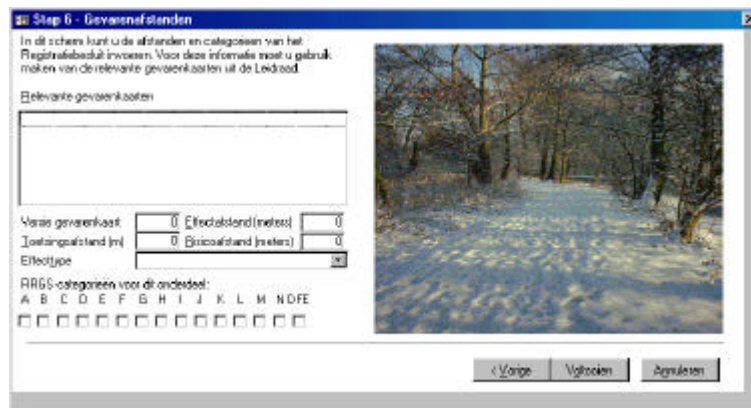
Stap 6 - Gevarenafstanden

In dit scherm kunt u de afstanden en categorieen van het Registratiebesluit invoeren. Voor deze informatie moet u gebruik maken van de relevante gevarenkaarten uit de Leidraad.

Relevante gevarenkaarten

Versie gevarenkaart 0 Effectafstand (meters) 0
Toetsingafstand (m) 0 Risicoafstand (meters) 0
Effecttype

RRGS-categorieen voor dit onderdeel:
A B C D E F G H I J K L M N OFE

< Vorige Voltooien Annuleren